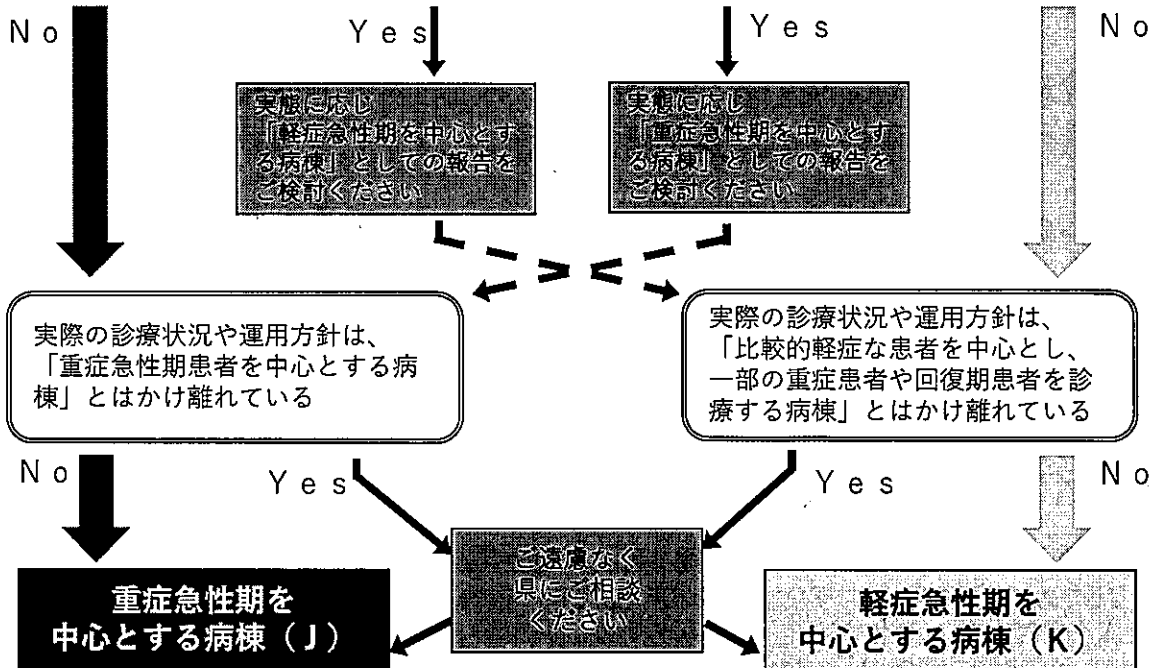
No

Yes

Yes

No

実態に応じ「軽症急性期を中心とする病棟」としての報告をご検討ください

実態に応じ「重症急性期を中心とする病棟」としての報告をご検討ください

実際の診療状況や運用方針は、「重症急性期患者を中心とする病棟」とはかけ離れている

実際の診療状況や運用方針は、「比較的軽症な患者を中心とし、一部の重症患者や回復期患者を診療する病棟」とはかけ離れている

No

Yes

Yes

No

ご遠慮なく県にご相談ください

重症急性期を中心とする病棟（J）

軽症急性期を中心とする病棟（K）